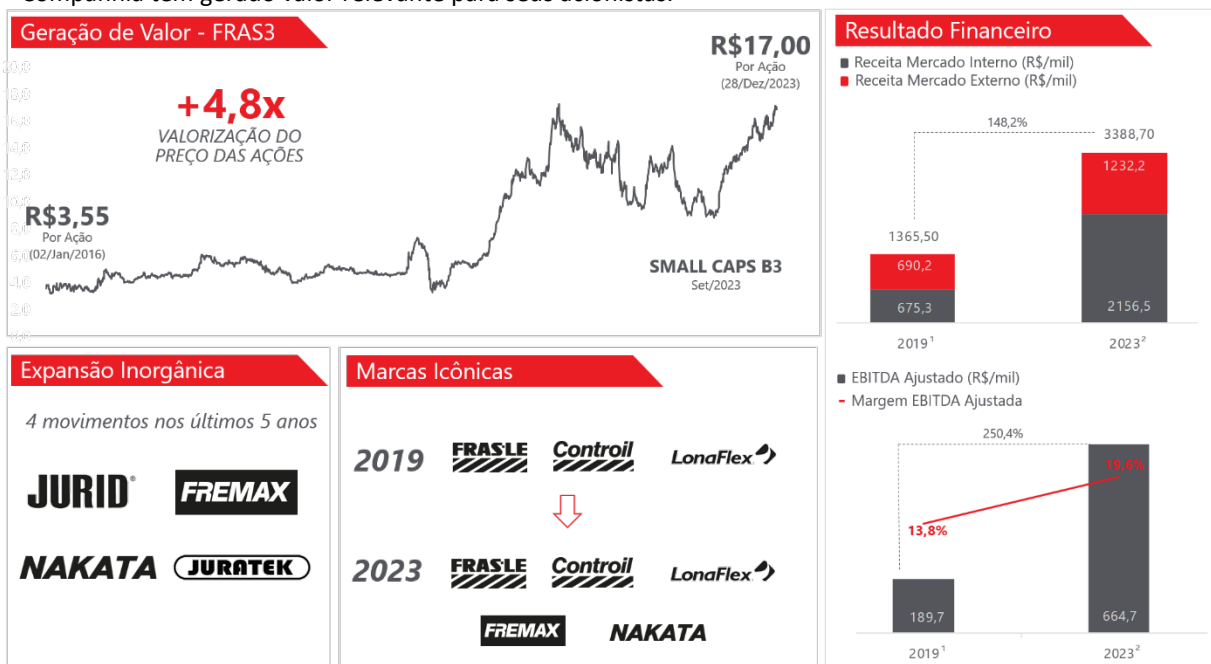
Geração de Valor - FRAS3

R$17,00
Por Ação
(28/Dez/2023)

+4,8x
VALORIZAÇÃO DO PREÇO DAS AÇÕES

R$3,55
Por Ação
(02/Jan/2016)

SMALL CAPS B3
Set/2023

Resultado Financeiro
Receita Mercado Interno (R$/mil)
Receita Mercado Externo (R$/mil)

148,2%
3388,70
1232,2
1365,50
690,2
675,3
2156,5
2019¹
2023²

Expansão Inorgânica
4 movimentos nos últimos 5 anos
JURID
FREMAX
NAKATA
JURATEK

Marcas Icônicas
2019
FRASLE
Controil
LonaFlex
2023
FRASLE
Controil
LonaFlex
FREMAX
NAKATA

EBITDA Ajustado (R$/mil)
Margem EBITDA Ajustada
250,4%
19,6%
13,8%
189,7
664,7
2019¹
2023²